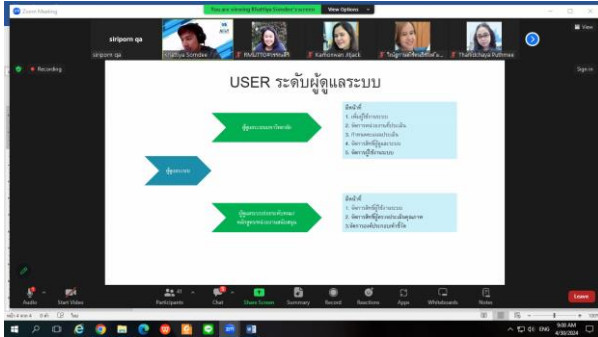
Zoom Meeting

You are viewing Khattiya Somdee's screen   View Options

siriporn qa

siriporn qa   Khattiya Somdee   RMUTTO Personal   Kanthawan Jitjack   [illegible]   Thanatchaya Puthmee

View

Recording

Sign in

USER ระดับผู้ดูแลระบบ

ผู้ดูแลระบบ

ผู้ดูแลระบบมหาวิทยาลัย

ผู้ดูแลระบบประจำคณะ/หน่วยงาน

มีหน้าที่
1. เพิ่มผู้ใช้งานระบบ
2. จัดการหมวดงานที่ประเมิน
3. กำหนดคะแนนประเมิน
4. จัดการสิทธิ์ผู้ดูแลระบบ
5. จัดการผู้ใช้งานระบบ

มีหน้าที่
1. จัดการสิทธิ์ผู้ใช้งานระบบ
2. จัดการสิทธิ์ผู้ตรวจประเมินคุณภาพ
3. จัดการแฟ้มระบบตำบลที่ใช้

Audio   Start Video   Participants   Chat   Share Screen   Summary   Record   Reactions   Apps   Whiteboards   Notes   Leave

9:08 AM
4/30/2024
ENG